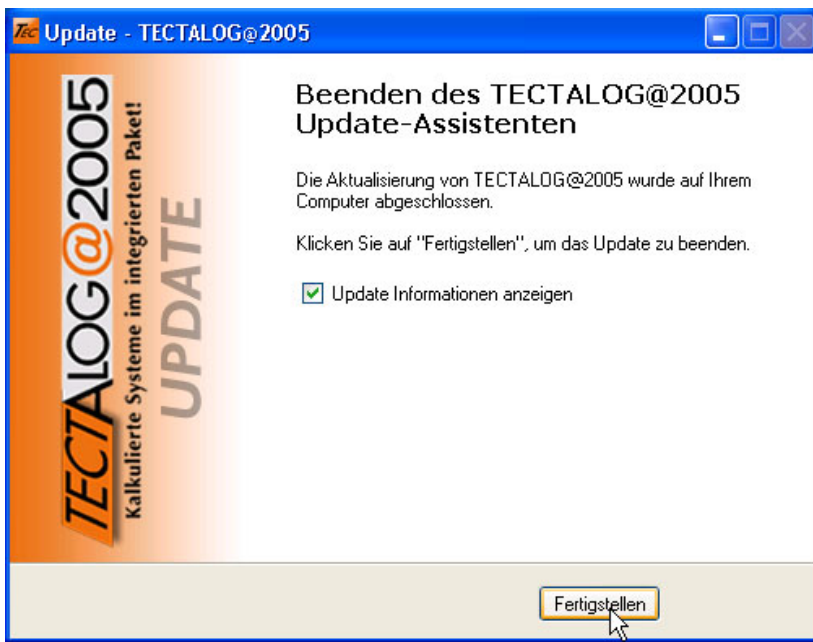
Tec Update - TECTALOG@2005

TECTALOG@2005
Kalkulierte Systeme im integrierten Paket!
UPDATE

Beenden des TECTALOG@2005 Update-Assistenten

Die Aktualisierung von TECTALOG@2005 wurde auf Ihrem Computer abgeschlossen.

Klicken Sie auf "Fertigstellen", um das Update zu beenden.

Update Informationen anzeigen

Fertigstellen